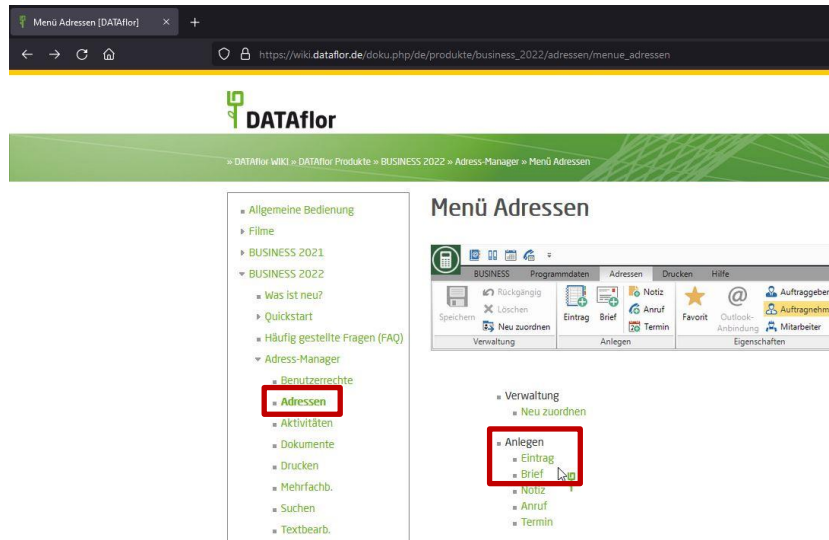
Menü Adressen [DATAflor] ×

https://wiki.dataflor.de/doku.php/de/produkte/business_2022/adressen/menue_adressen

DATAflor

» DATAflor WIKI » DATAflor Produkte » BUSINESS 2022 » Adress-Manager » Menü Adressen

Allgemeine Bedienung
Filme
BUSINESS 2021
BUSINESS 2022
Was ist neu?
Quickstart
Häufig gestellte Fragen (FAQ)
Adress-Manager
Benutzerrechte
Adressen
Aktivitäten
Dokumente
Drucken
Mehrfachb.
Suchen
Textbearb.

Menü Adressen

BUSINESS Programmdaten Adressen Drucken Hilfe
Speichern Rückgängig Löschen Neu zuordnen Eintrag Brief Notiz Anruf Termin Favorit Outlook-Anbindung Auftraggeber Auftragnehm Mitarbeiter
Verwaltung Anlegen Eigenschaften

Verwaltung
Neu zuordnen
Anlegen
Eintrag
Brief
Notiz
Anruf
Termin